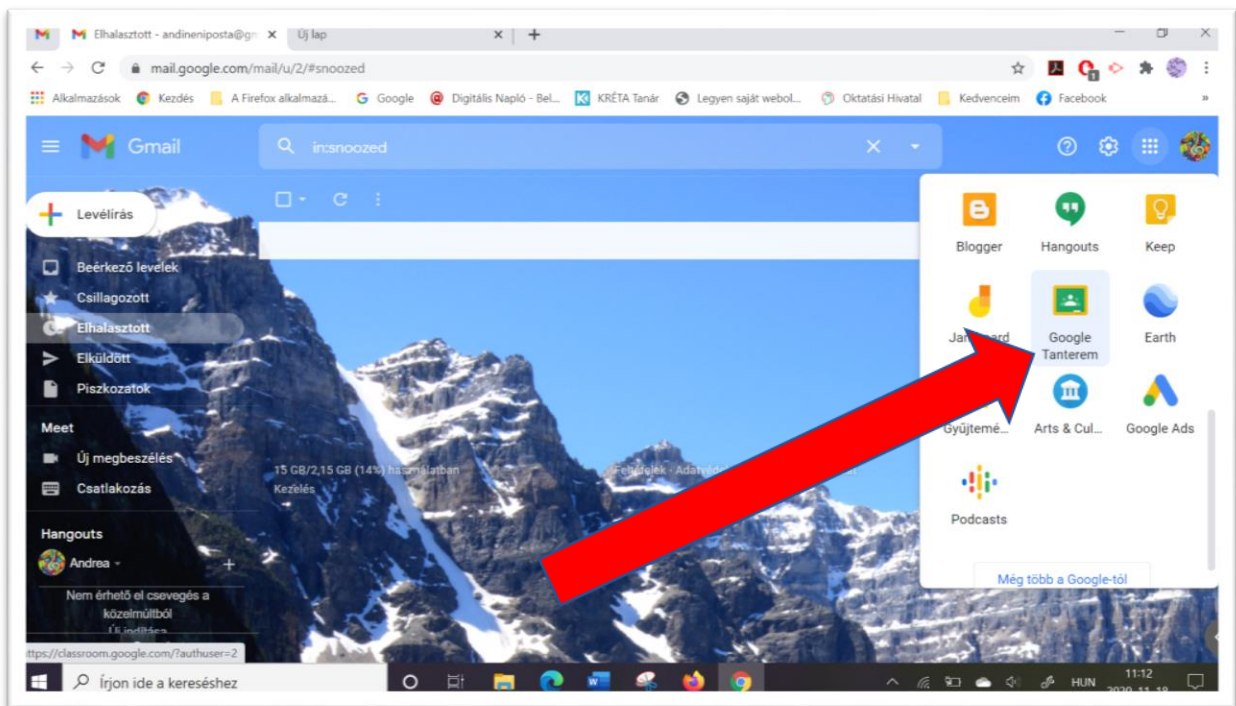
Elhalasztott - andineniposta@gm ×
Új lap ×
+
mail.google.com/mail/u/2/#snoozed
Alkalmazások
Kezdés
A Firefox alkalmazá...
Google
Digitális Napló - Bel...
KRÉTA Tanár
Legyen saját webol...
Oktatási Hivatal
Kedvenceim
Facebook
Gmail
in:snoozed
Levélírás
Beérkező levelek
Csillagozott
Elhalasztott
Elküldött
Piszkozatok
Meet
Új megbeszélés
Csatlakozás
Hangouts
Andrea
Nem érhető el csevegés a közelmúltból
Új indítása
15 GB/2,15 GB (14%) használatban
Kezelés
Feltételek · Adatvéd
Blogger
Hangouts
Keep
Jamboard
Google Tanterem
Earth
Gyűjtemé...
Arts & Cul...
Google Ads
Podcasts
Még több a Google-tól
https://classroom.google.com/?authuser=2
Írjon ide a kereséshez
HUN
11:12
2020. 11. 18.